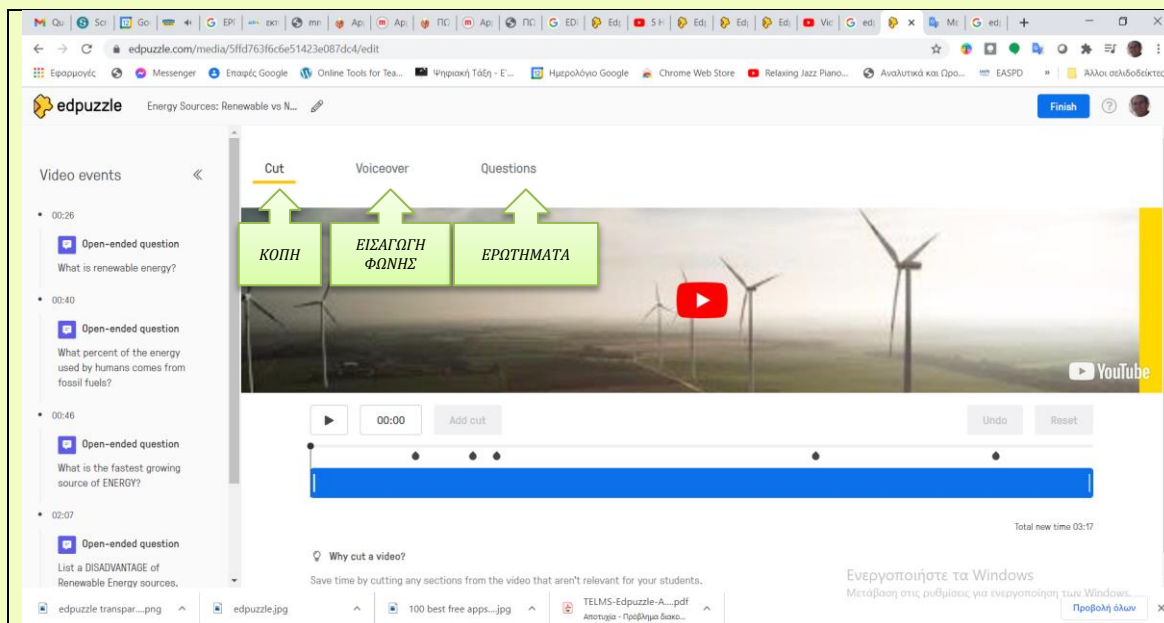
M Qu | Sc | Go | | EP | ext | mr | Ap | Ap | ΠΣ | Ap | ΠΣ | EDI | Ed | 5 H | Ed | Ed | Ed | Vic | ed | × | Mi | ed | +

edpuzzle.com/media/5ffd763f6c6e51423e087dc4/edit

Εφαρμογές Messenger Επαφές Google Online Tools for Tea... Ψηφιακή Τάξη - Ε'... Ημερολόγιο Google Chrome Web Store Relaxing Jazz Piano... Αναλυτικά και Ωρο... EASPD » Άλλοι σελιδοδείκτες

edpuzzle Energy Sources: Renewable vs N...

Finish

Video events «

• 00:26
Open-ended question
What is renewable energy?

• 00:40
Open-ended question
What percent of the energy used by humans comes from fossil fuels?

• 00:46
Open-ended question
What is the fastest growing source of ENERGY?

• 02:07
Open-ended question
List a DISADVANTAGE of Renewable Energy sources.

Cut Voiceover Questions

ΚΟΠΗ

ΕΙΣΑΓΩΓΗ ΦΩΝΗΣ

ΕΡΩΤΗΜΑΤΑ

YouTube

00:00 Add cut Undo Reset

Total new time 03:17

Why cut a video?

Save time by cutting any sections from the video that aren't relevant for your students.

Ενεργοποιήστε τα Windows
Μετάβαση στις ρυθμίσεις για ενεργοποίηση των Windows.

edpuzzle transpar....png edpuzzle.jpg 100 best free apps....jpg TELMS-Edpuzzle-A....pdf Αποτυχία - Πρόβλημα διακο... Προβολή όλων ×